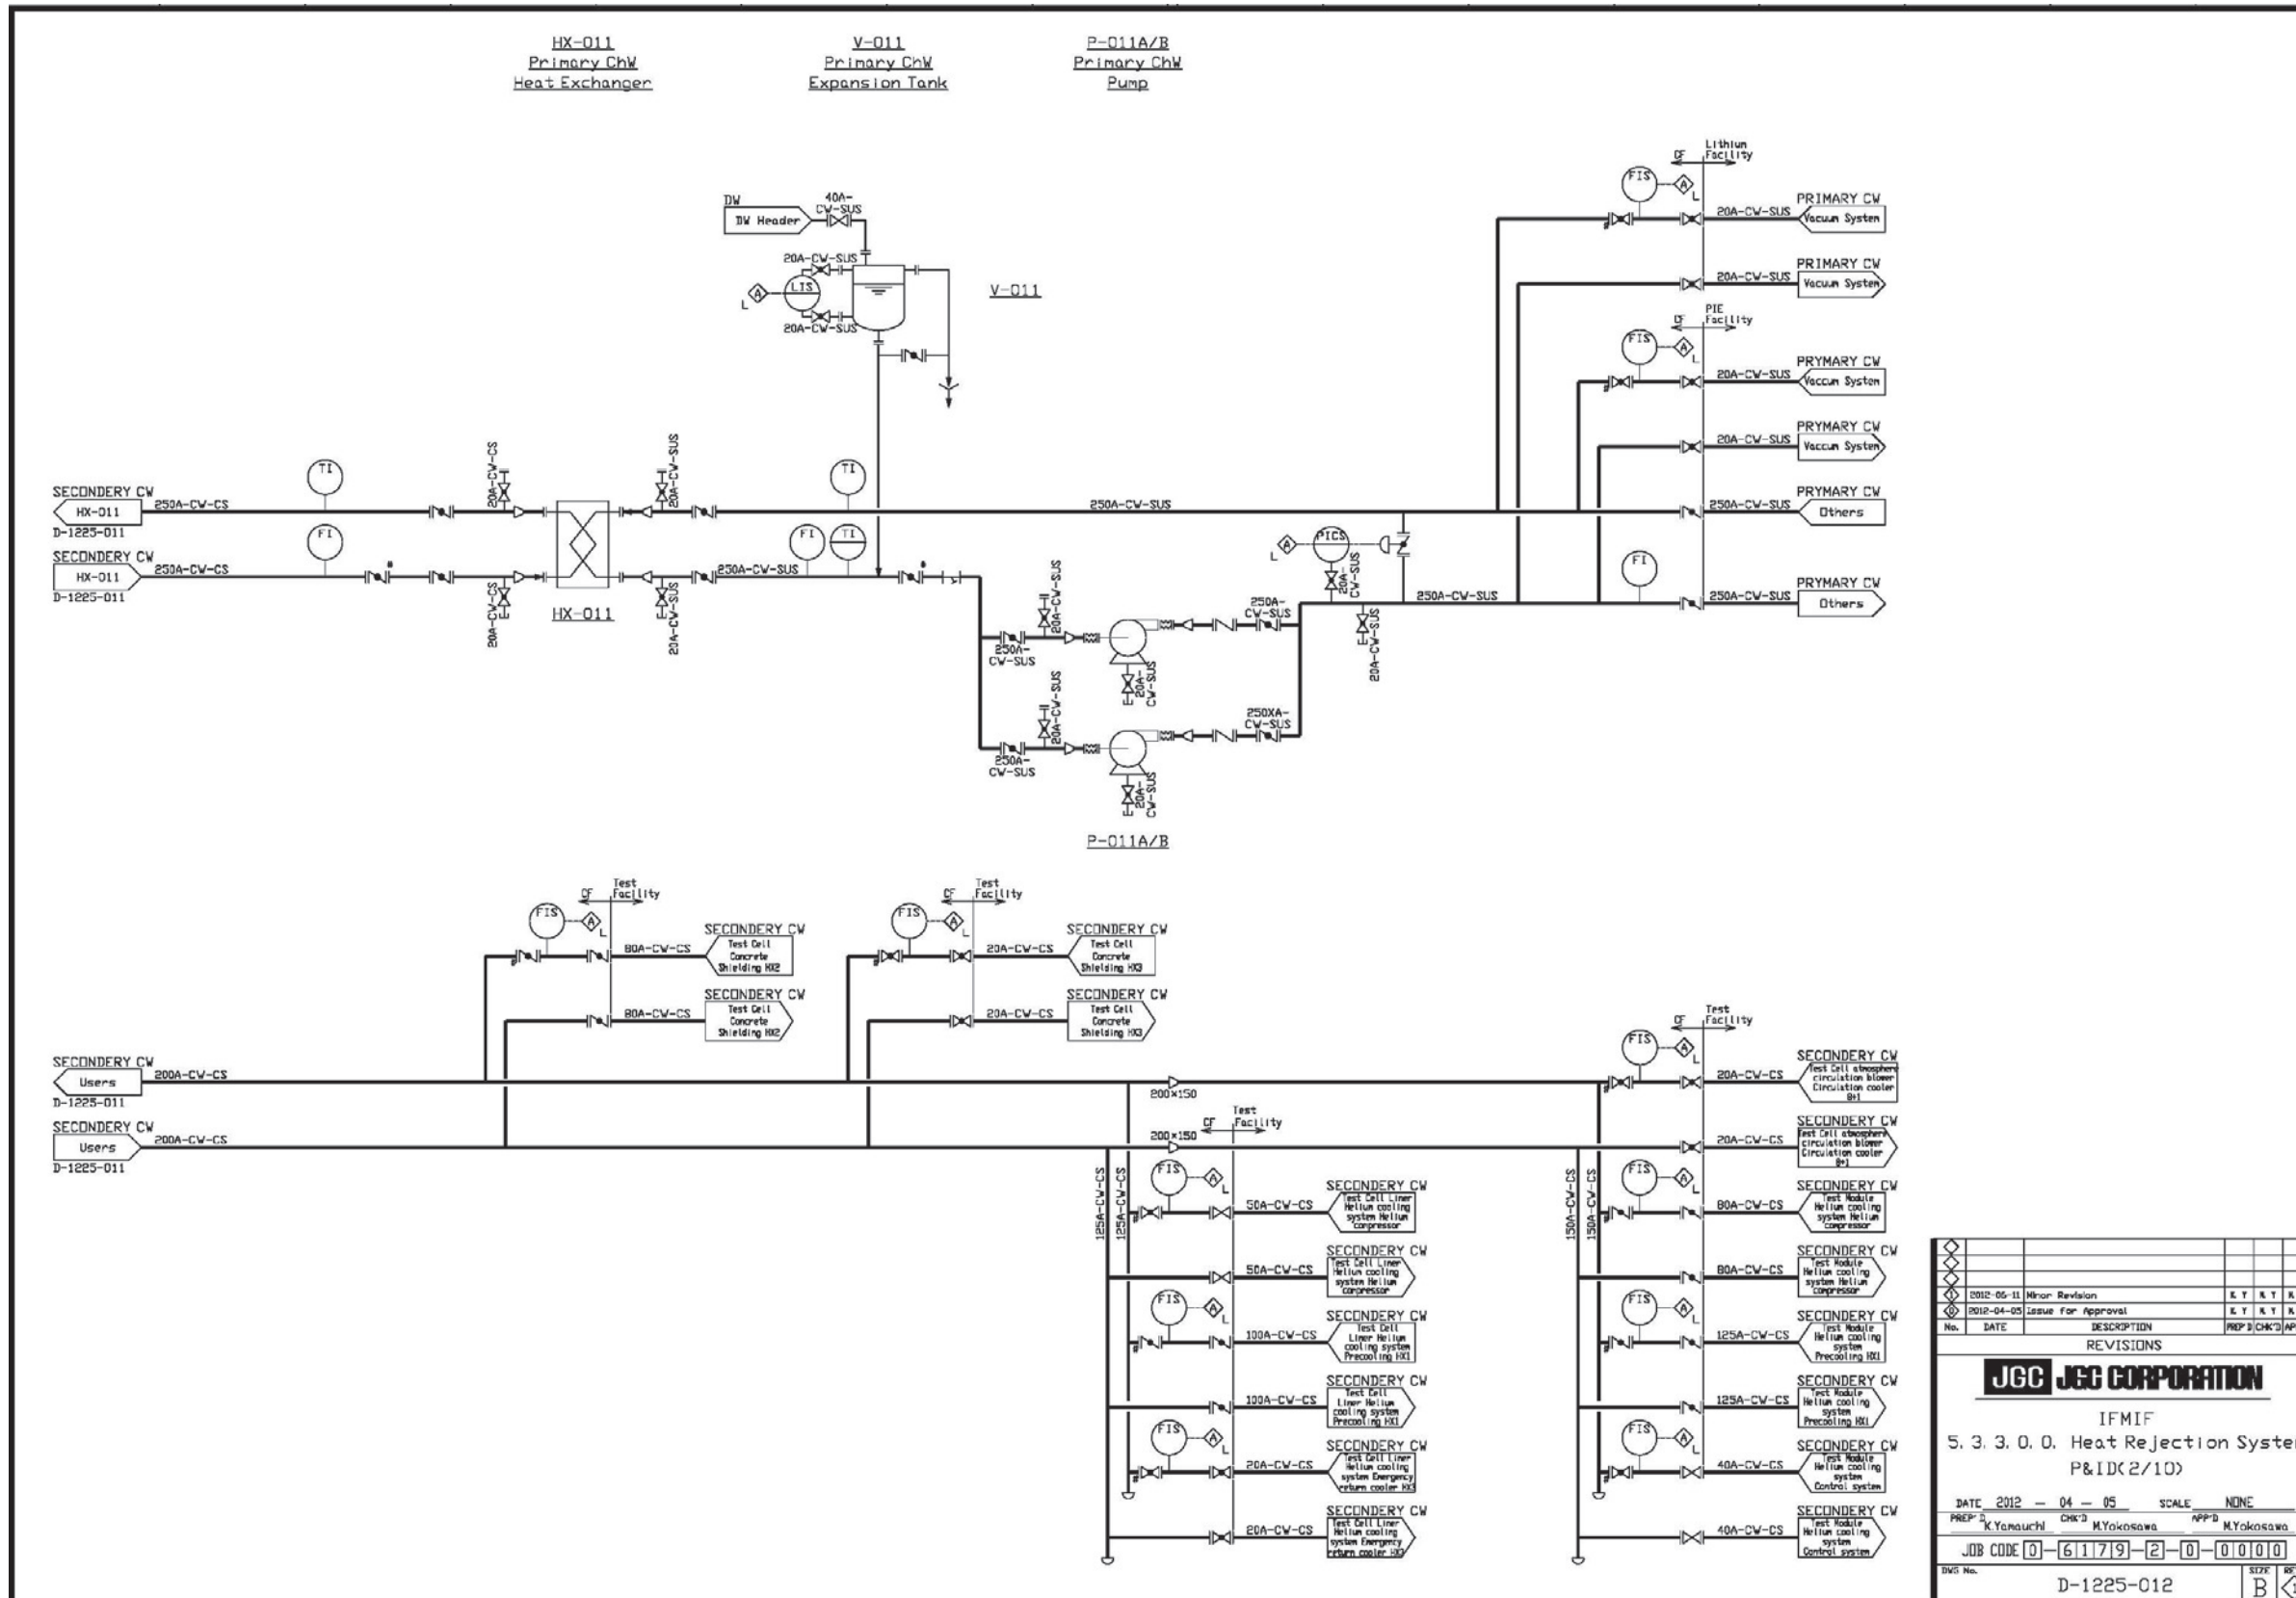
HX-011
Primary ChW
Heat Exchanger

V-011
Primary ChW
Expansion Tank

P-011A/B
Primary ChW
Pump

DW
DW Header
40A-CW-SUS
20A-CW-SUS
LIS
L
20A-CW-SUS
V-011

Lithium Facility
CF
FIS
L
20A-CW-SUS
PRIMARY CW
Vacuum System
20A-CW-SUS
PRIMARY CW
Vacuum System
PIE Facility
CF
FIS
L
20A-CW-SUS
PRYMARY CW
Vaccum System
20A-CW-SUS
PRYMARY CW
Vaccum System
250A-CW-SUS
PRYMARY CW
Others
FI
250A-CW-SUS
PRYMARY CW
Others

SECONDERY CW
HX-011
D-1225-011
250A-CW-CS
TI
20A-CW-CS
20A-CW-SUS
TI
250A-CW-SUS
SECONDERY CW
HX-011
D-1225-011
250A-CW-CS
FI
20A-CW-CS
HX-011
20A-CW-SUS
250A-CW-SUS
FI
TI
PICS
L
20A-CW-SUS
250A-CW-SUS
20A-CW-SUS
250A-CW-SUS
250A-CW-SUS
20A-CW-SUS
20A-CW-SUS
250A-CW-SUS
20A-CW-SUS
250A-CW-SUS
250XA-CW-SUS
20A-CW-SUS
P-011A/B

Test Facility
CF
FIS
L
80A-CW-CS
SECONDERY CW
Test Cell Concrete Shielding HX2
80A-CW-CS
SECONDERY CW
Test Cell Concrete Shielding HX2
Test Facility
CF
FIS
L
20A-CW-CS
SECONDERY CW
Test Cell Concrete Shielding HX3
20A-CW-CS
SECONDERY CW
Test Cell Concrete Shielding HX3

SECONDERY CW
Users
D-1225-011
200A-CW-CS
SECONDERY CW
Users
D-1225-011
200A-CW-CS
200×150
200×150
Test Facility
CF
125A-CW-CS
125A-CW-CS
FIS
L
50A-CW-CS
SECONDERY CW
Test Cell Liner Helium cooling system Helium compressor
50A-CW-CS
SECONDERY CW
Test Cell Liner Helium cooling system Helium compressor
FIS
L
100A-CW-CS
SECONDERY CW
Test Cell Liner Helium cooling system Precooling HX1
100A-CW-CS
SECONDERY CW
Test Cell Liner Helium cooling system Precooling HX1
FIS
L
20A-CW-CS
SECONDERY CW
Test Cell Liner Helium cooling system Emergency return cooler HX3
20A-CW-CS
SECONDERY CW
Test Cell Liner Helium cooling system Emergency return cooler HX3

Test Facility
CF
FIS
L
20A-CW-CS
SECONDERY CW
Test Cell atmosphere circulation blower Circulation cooler B+1
20A-CW-CS
SECONDERY CW
Test Cell atmosphere circulation blower Circulation cooler B+1
150A-CW-CS
FIS
L
80A-CW-CS
SECONDERY CW
Test Module Helium cooling system Helium compressor
80A-CW-CS
SECONDERY CW
Test Module Helium cooling system Helium compressor
FIS
L
125A-CW-CS
SECONDERY CW
Test Module Helium cooling system Precooling HX1
125A-CW-CS
SECONDERY CW
Test Module Helium cooling system Precooling HX1
FIS
L
40A-CW-CS
SECONDERY CW
Test Module Helium cooling system Control system
40A-CW-CS
SECONDERY CW
Test Module Helium cooling system Control system

| No. | DATE | DESCRIPTION | PREP'D | CHK'D | APP'D |
|---|---|---|---|---|---|
| 1 | 2012-05-11 | Minor Revision | K.Y | K.Y | K |
| 0 | 2012-04-05 | Issue for Approval | K.Y | K.Y | K |

REVISIONS
JGC JGC CORPORATION
IFMIF
5.3.3.0.0. Heat Rejection Syste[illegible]
P&ID(2/10)
DATE 2012 — 04 — 05 SCALE NONE
PREP'D K.Yamauchi CHK'D M.Yokosawa APP'D M.Yokosawa
JOB CODE 0—6179—2—0—0000
DWG No. D-1225-012
SIZE B